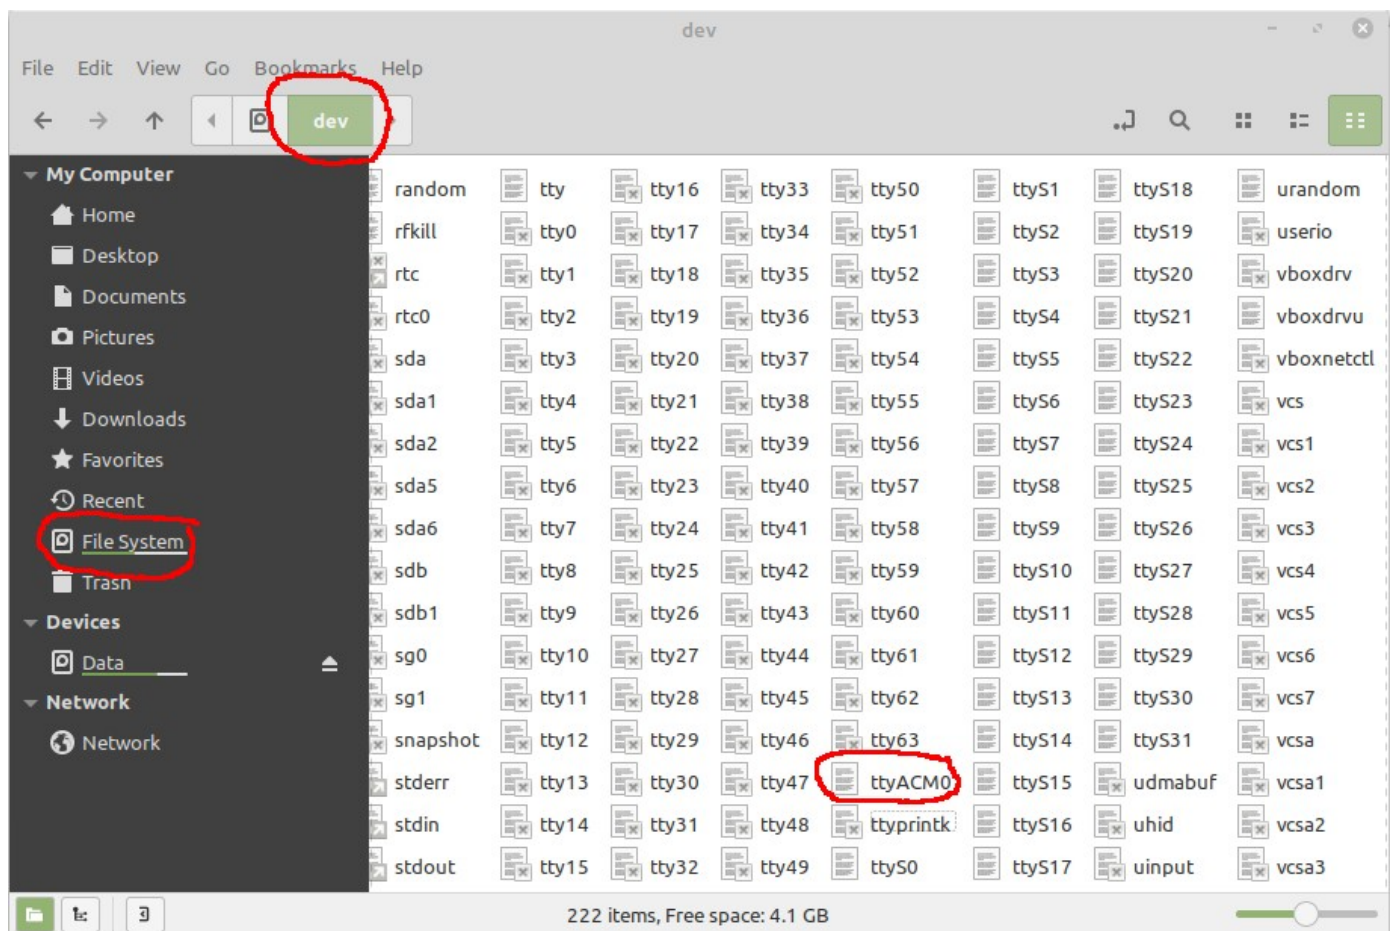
dev

File Edit View Go Bookmarks Help

dev

My Computer
Home
Desktop
Documents
Pictures
Videos
Downloads
Favorites
Recent
File System
Trash
Devices
Data
Network
Network

random
rfkill
rtc
rtc0
sda
sda1
sda2
sda5
sda6
sdb
sdb1
sg0
sg1
snapshot
stderr
stdin
stdout

tty
tty0
tty1
tty2
tty3
tty4
tty5
tty6
tty7
tty8
tty9
tty10
tty11
tty12
tty13
tty14
tty15

tty16
tty17
tty18
tty19
tty20
tty21
tty22
tty23
tty24
tty25
tty26
tty27
tty28
tty29
tty30
tty31
tty32

tty33
tty34
tty35
tty36
tty37
tty38
tty39
tty40
tty41
tty42
tty43
tty44
tty45
tty46
tty47
tty48
tty49

tty50
tty51
tty52
tty53
tty54
tty55
tty56
tty57
tty58
tty59
tty60
tty61
tty62
tty63
ttyACM0
ttyprintk
ttyS0

ttyS1
ttyS2
ttyS3
ttyS4
ttyS5
ttyS6
ttyS7
ttyS8
ttyS9
ttyS10
ttyS11
ttyS12
ttyS13
ttyS14
ttyS15
ttyS16
ttyS17

ttyS18
ttyS19
ttyS20
ttyS21
ttyS22
ttyS23
ttyS24
ttyS25
ttyS26
ttyS27
ttyS28
ttyS29
ttyS30
ttyS31
udmabuf
uhid
uinput

urandom
userio
vboxdrv
vboxdrvu
vboxnetctl
vcs
vcs1
vcs2
vcs3
vcs4
vcs5
vcs6
vcs7
vcsa
vcsa1
vcsa2
vcsa3

222 items, Free space: 4.1 GB